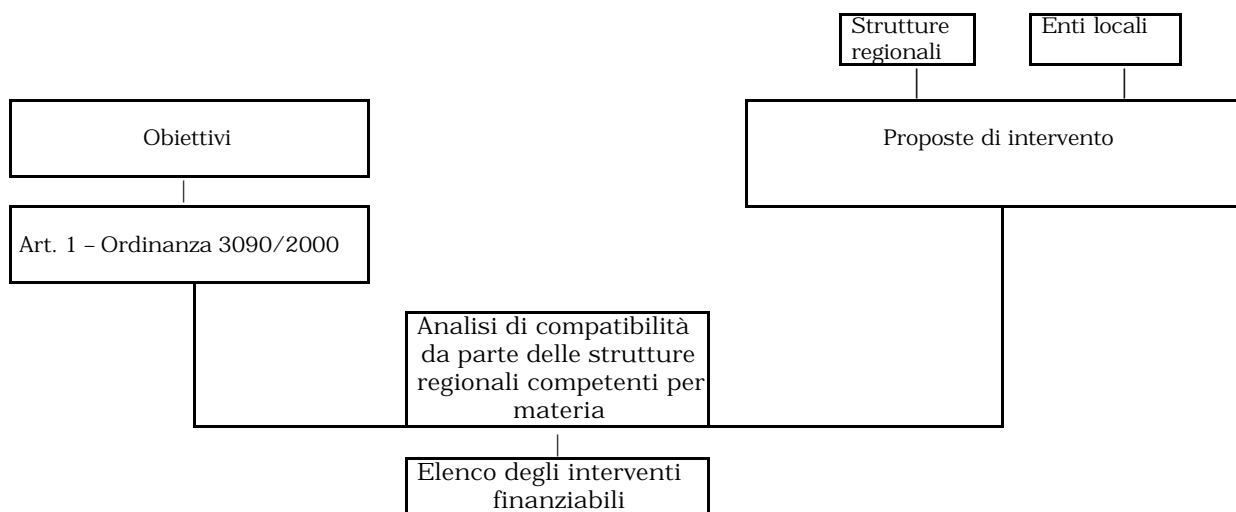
Strutture regionali

Enti locali

Obiettivi

Proposte di intervento

Art. 1 – Ordinanza 3090/2000

Analisi di compatibilità da parte delle strutture regionali competenti per materia

Elenco degli interventi finanziabili